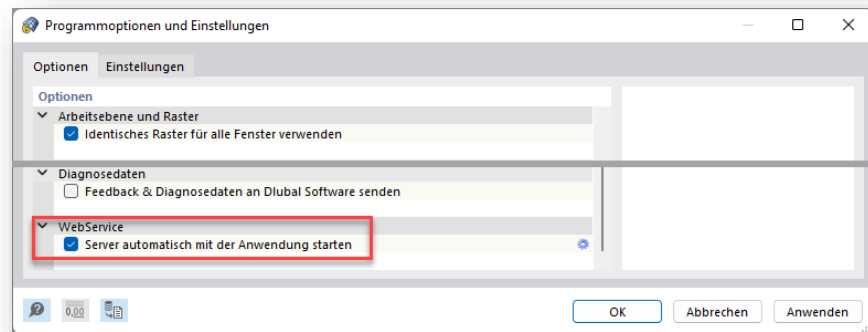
Programmoptionen und Einstellungen

Optionen | Einstellungen

Optionen

Arbeitsebene und Raster

Identisches Raster für alle Fenster verwenden

Diagnosedaten

Feedback & Diagnosedaten an Dlubal Software senden

WebService

Server automatisch mit der Anwendung starten

0,00

OK | Abbrechen | Anwenden